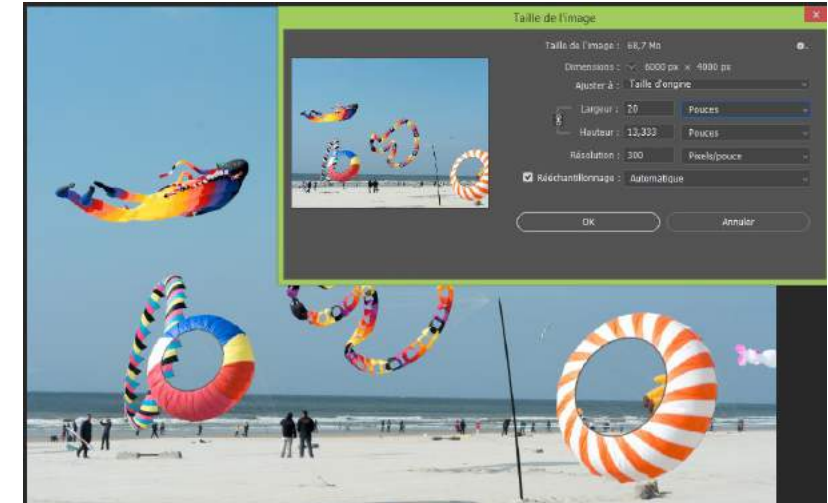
Taille de l'image

Taille de l'image : 68,7 Mo

Dimensions : 6000 px × 4000 px

Ajuster à : Taille d'origine

Largeur : 20 Pouces

Hauteur : 13,333 Pouces

Résolution : 300 Pixels/pouce

Rééchantillonnage : Automatique

OK

Annuler